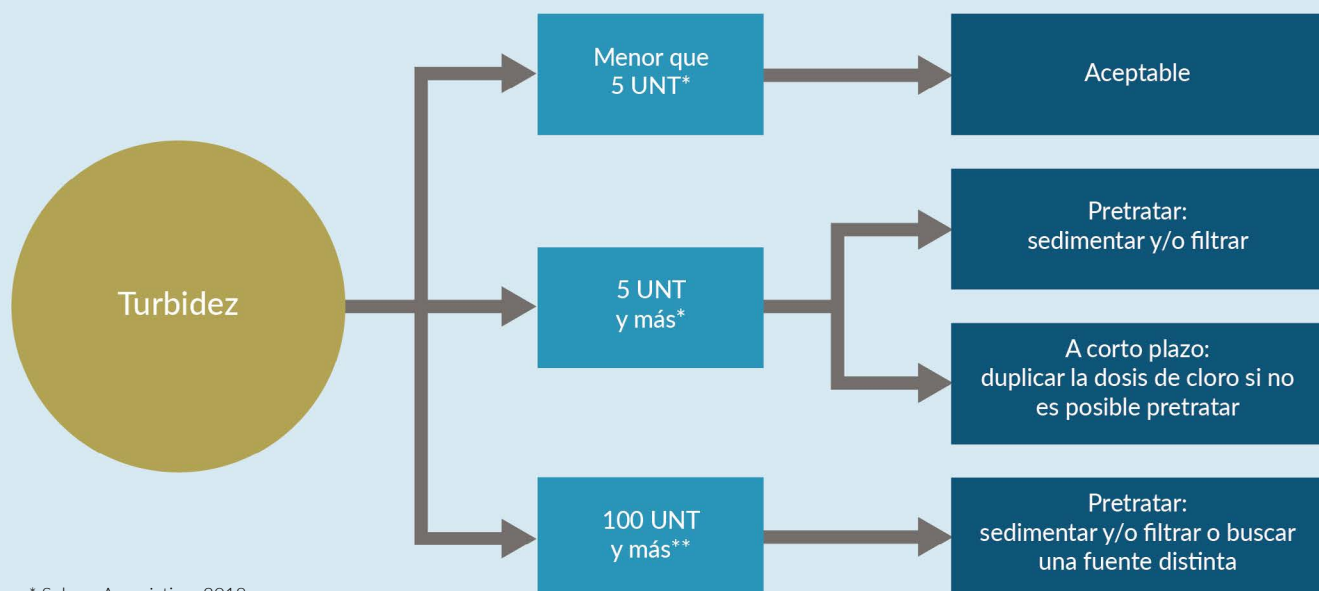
Turbidez

Menor que 5 UNT*

Aceptable

5 UNT y más*

Pretratar: sedimentar y/o filtrar

A corto plazo: duplicar la dosis de cloro si no es posible pretratar

100 UNT y más**

Pretratar: sedimentar y/o filtrar o buscar una fuente distinta

* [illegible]